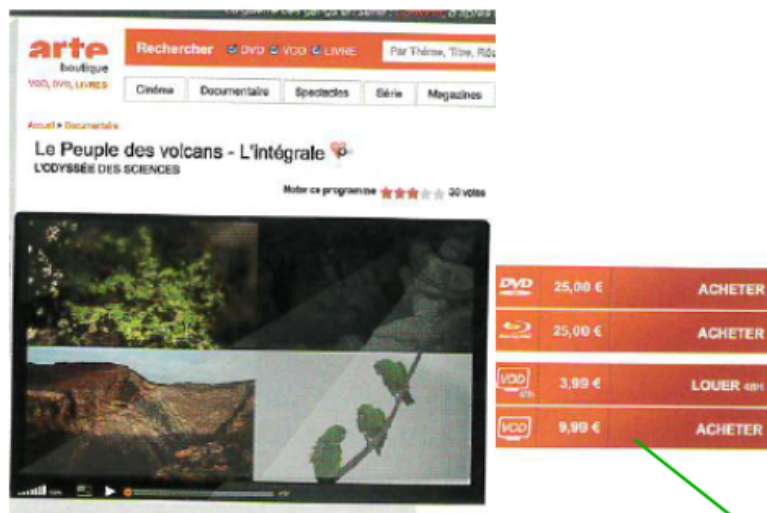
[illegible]

arte
boutique
VOD, DVD, LIVRES

Rechercher DVD VOD LIVRE Par Thème, Titre, Réa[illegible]

Cinéma | Documentaire | Spectacles | Série | Magazines

Accueil > Documentaire

Le Peuple des volcans - L'intégrale
L'ODYSSÉE DES SCIENCES

Noter ce programme 30 votes

| DVD | 25,00 € | ACHETER |
|---|---|---|
| | 25,00 € | ACHETER |
| VOD 48h | 3,99 € | LOUER 48H |
| VOD | 9,99 € | ACHETER |